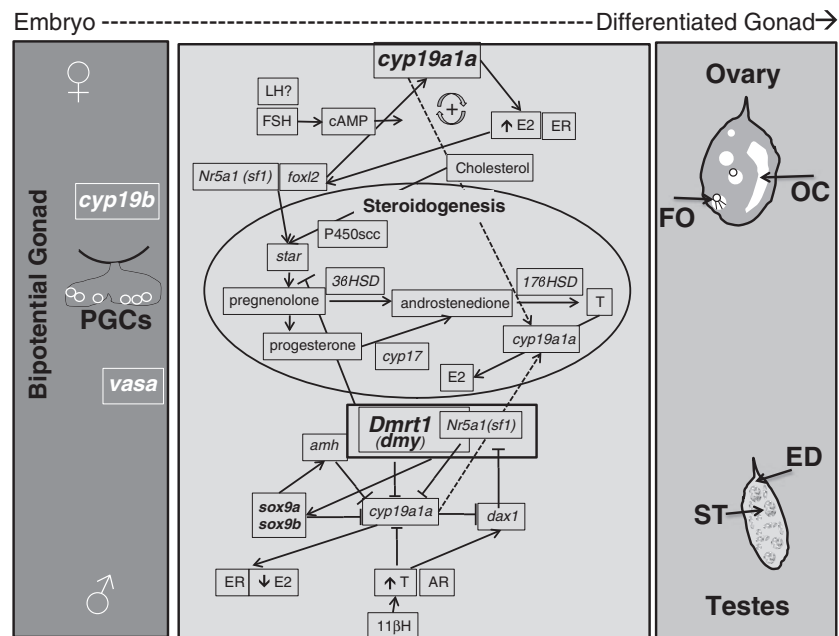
Embryo ------------------------------------------------------------ Differentiated Gonad→

♀

cyp19b

PGCs

vasa

Bipotential Gonad

♂

cyp19a1a

LH?

FSH

cAMP

↑E2

ER

Nr5a1 (sf1)

foxl2

Cholesterol

Steroidogenesis

P450scc

star

3βHSD

17βHSD

pregnenolone

androstenedione

T

progesterone

cyp17

cyp19a1a

E2

Dmrt1 (dmy)

Nr5a1(sf1)

amh

sox9a sox9b

cyp19a1a

dax1

ER

↓E2

↑T

AR

11βH

Ovary

FO

OC

ED

ST

Testes